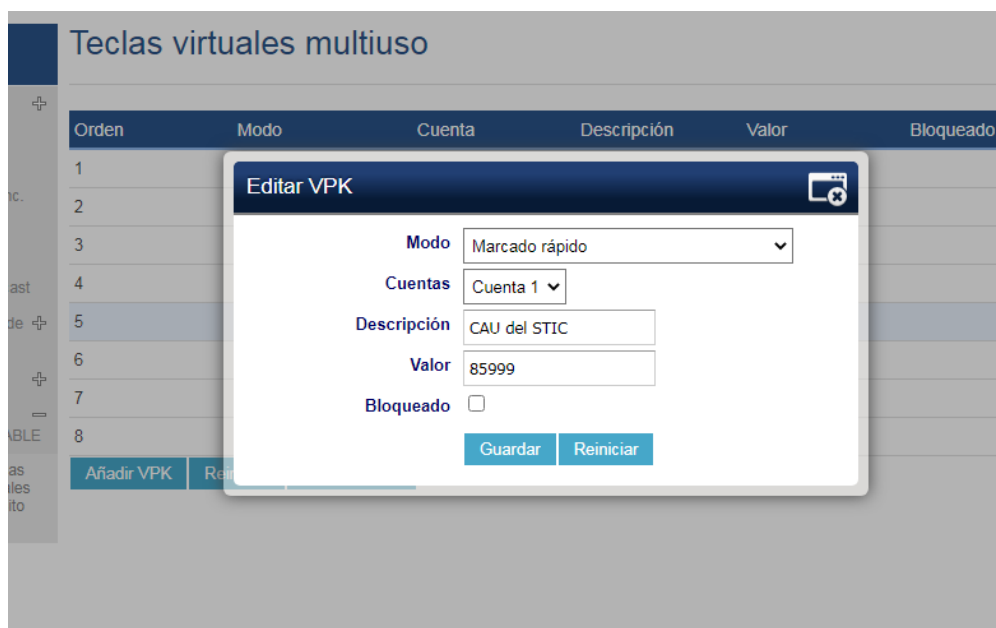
Teclas virtuales multiuso

| Orden | Modo | Cuenta | Descripción | Valor | Bloqueado |
|---|---|---|---|---|---|
| 1 | | | | | |
| 2 | | | | | |
| 3 | | | | | |
| 4 | | | | | |
| 5 | | | | | |
| 6 | | | | | |
| 7 | | | | | |
| 8 | | | | | |

Añadir VPK Rei

nc.
ast
de
ABLE
as
les
ito

Editar VPK

Modo Marcado rápido
Cuentas Cuenta 1
Descripción CAU del STIC
Valor 85999
Bloqueado

Guardar Reiniciar